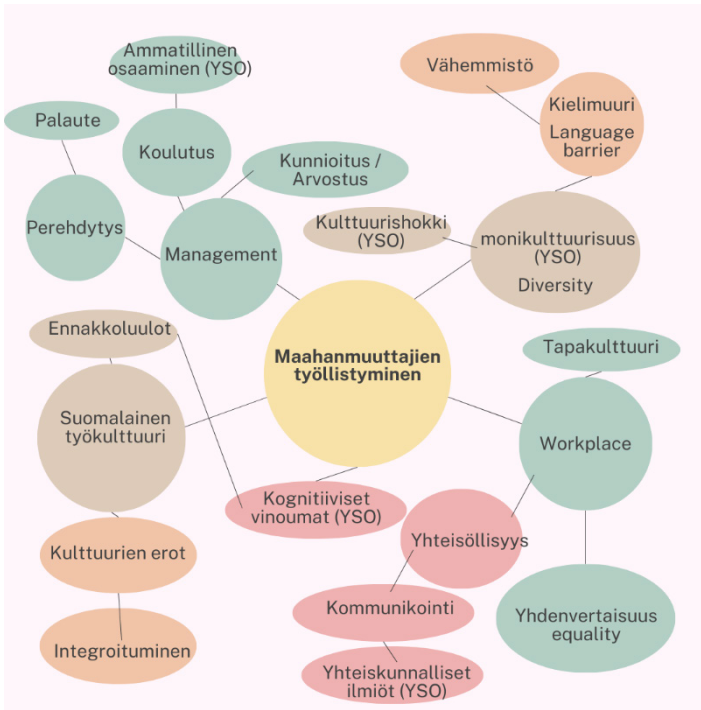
Ammatillinen osaaminen (YSO)

Vähemmistö

Palaute

Koulutus

Kielimuuri Language barrier

Kunnioitus / Arvostus

Perehdytys

Management

Kulttuurishokki (YSO)

monikulttuurisuus (YSO) Diversity

Ennakkoluulot

Maahanmuuttajien työllistyminen

Tapakulttuuri

Suomalainen työkulttuuri

Workplace

Kognitiiviset vinoumat (YSO)

Yhteisöllisyys

Kulttuurien erot

Kommunikointi

Yhdenvertaisuus equality

Integroituminen

Yhteiskunnalliset ilmiöt (YSO)